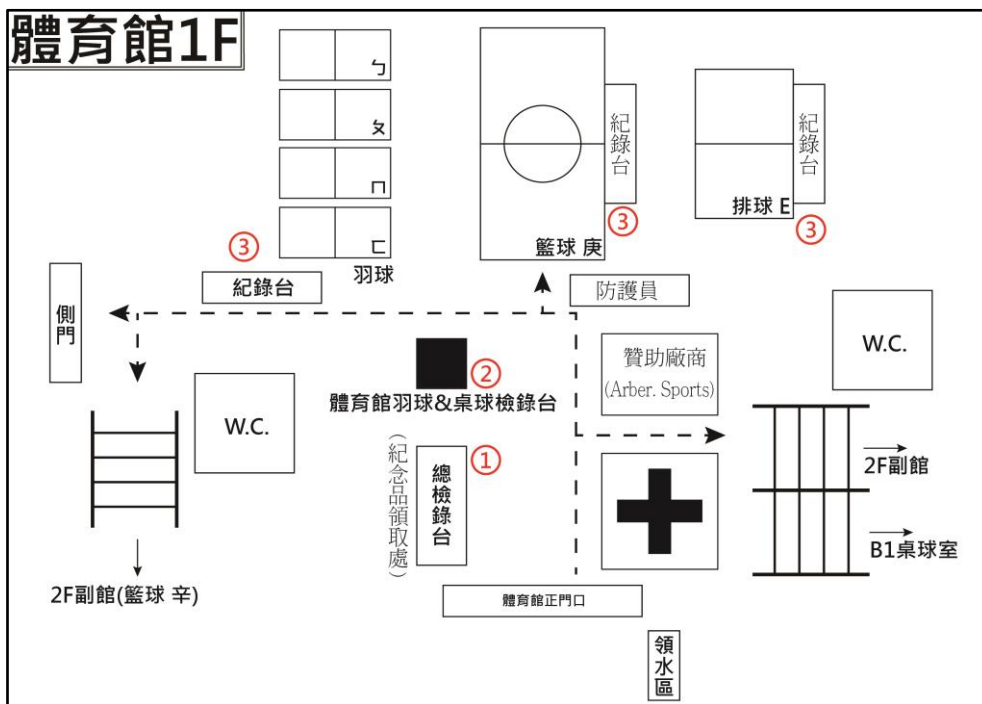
體育館1F

ㄅ
ㄆ
ㄇ
ㄈ

③
紀錄台
羽球

紀錄台
③
籃球 庚

紀錄台
排球 E
③

防護員

側門

W.C.

②
體育館羽球&桌球檢錄台

贊助廠商
(Arber. Sports)

W.C.

(紀念品領取處)

①
總檢錄台

2F副館

B1桌球室

2F副館(籃球 辛)

體育館正門口

領水區